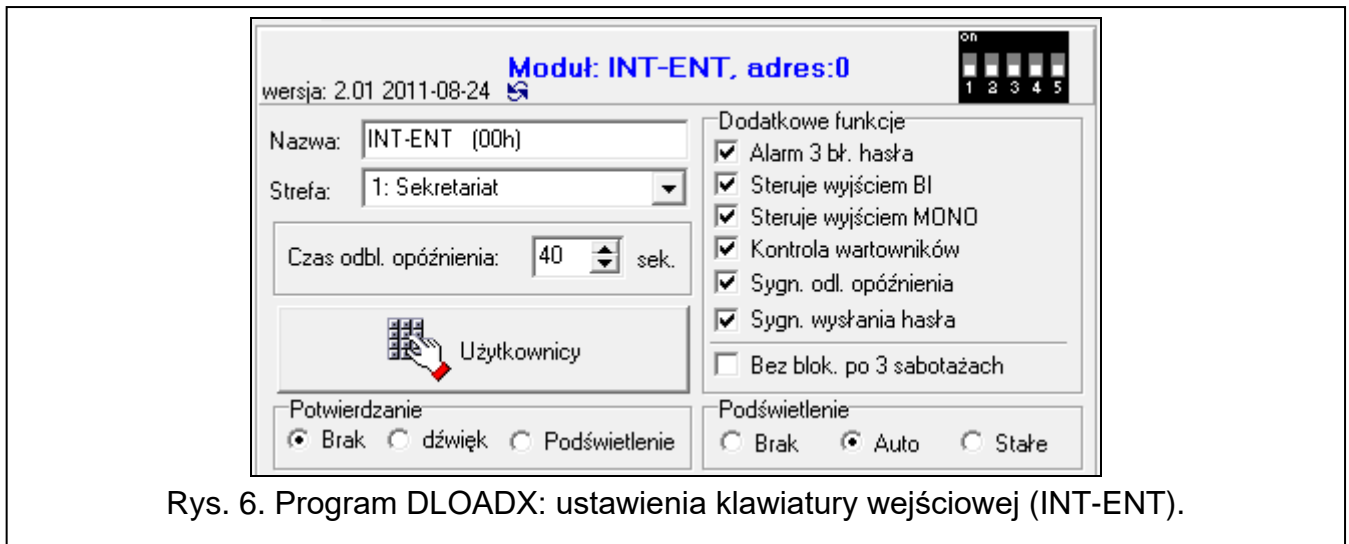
wersja: 2.01 2011-08-24

Moduł: INT-ENT, adres:0

on
1 2 3 4 5

Nazwa: INT-ENT (00h)

Strefa: 1: Sekretariat

Czas odbl. opóźnienia: 40 sek.

Użytkownicy

Dodatkowe funkcje
☑ Alarm 3 bł. hasła
☑ Steruje wyjściem BI
☑ Steruje wyjściem MONO
☑ Kontrola wartowników
☑ Sygn. odl. opóźnienia
☑ Sygn. wysłania hasła
☐ Bez blok. po 3 sabotażach

Potwierdzanie
Brak dźwięk Podświetlenie

Podświetlenie
Brak Auto Stałe

Rys. 6. Program DLOADX: ustawienia klawiatury wejściowej (INT-ENT).